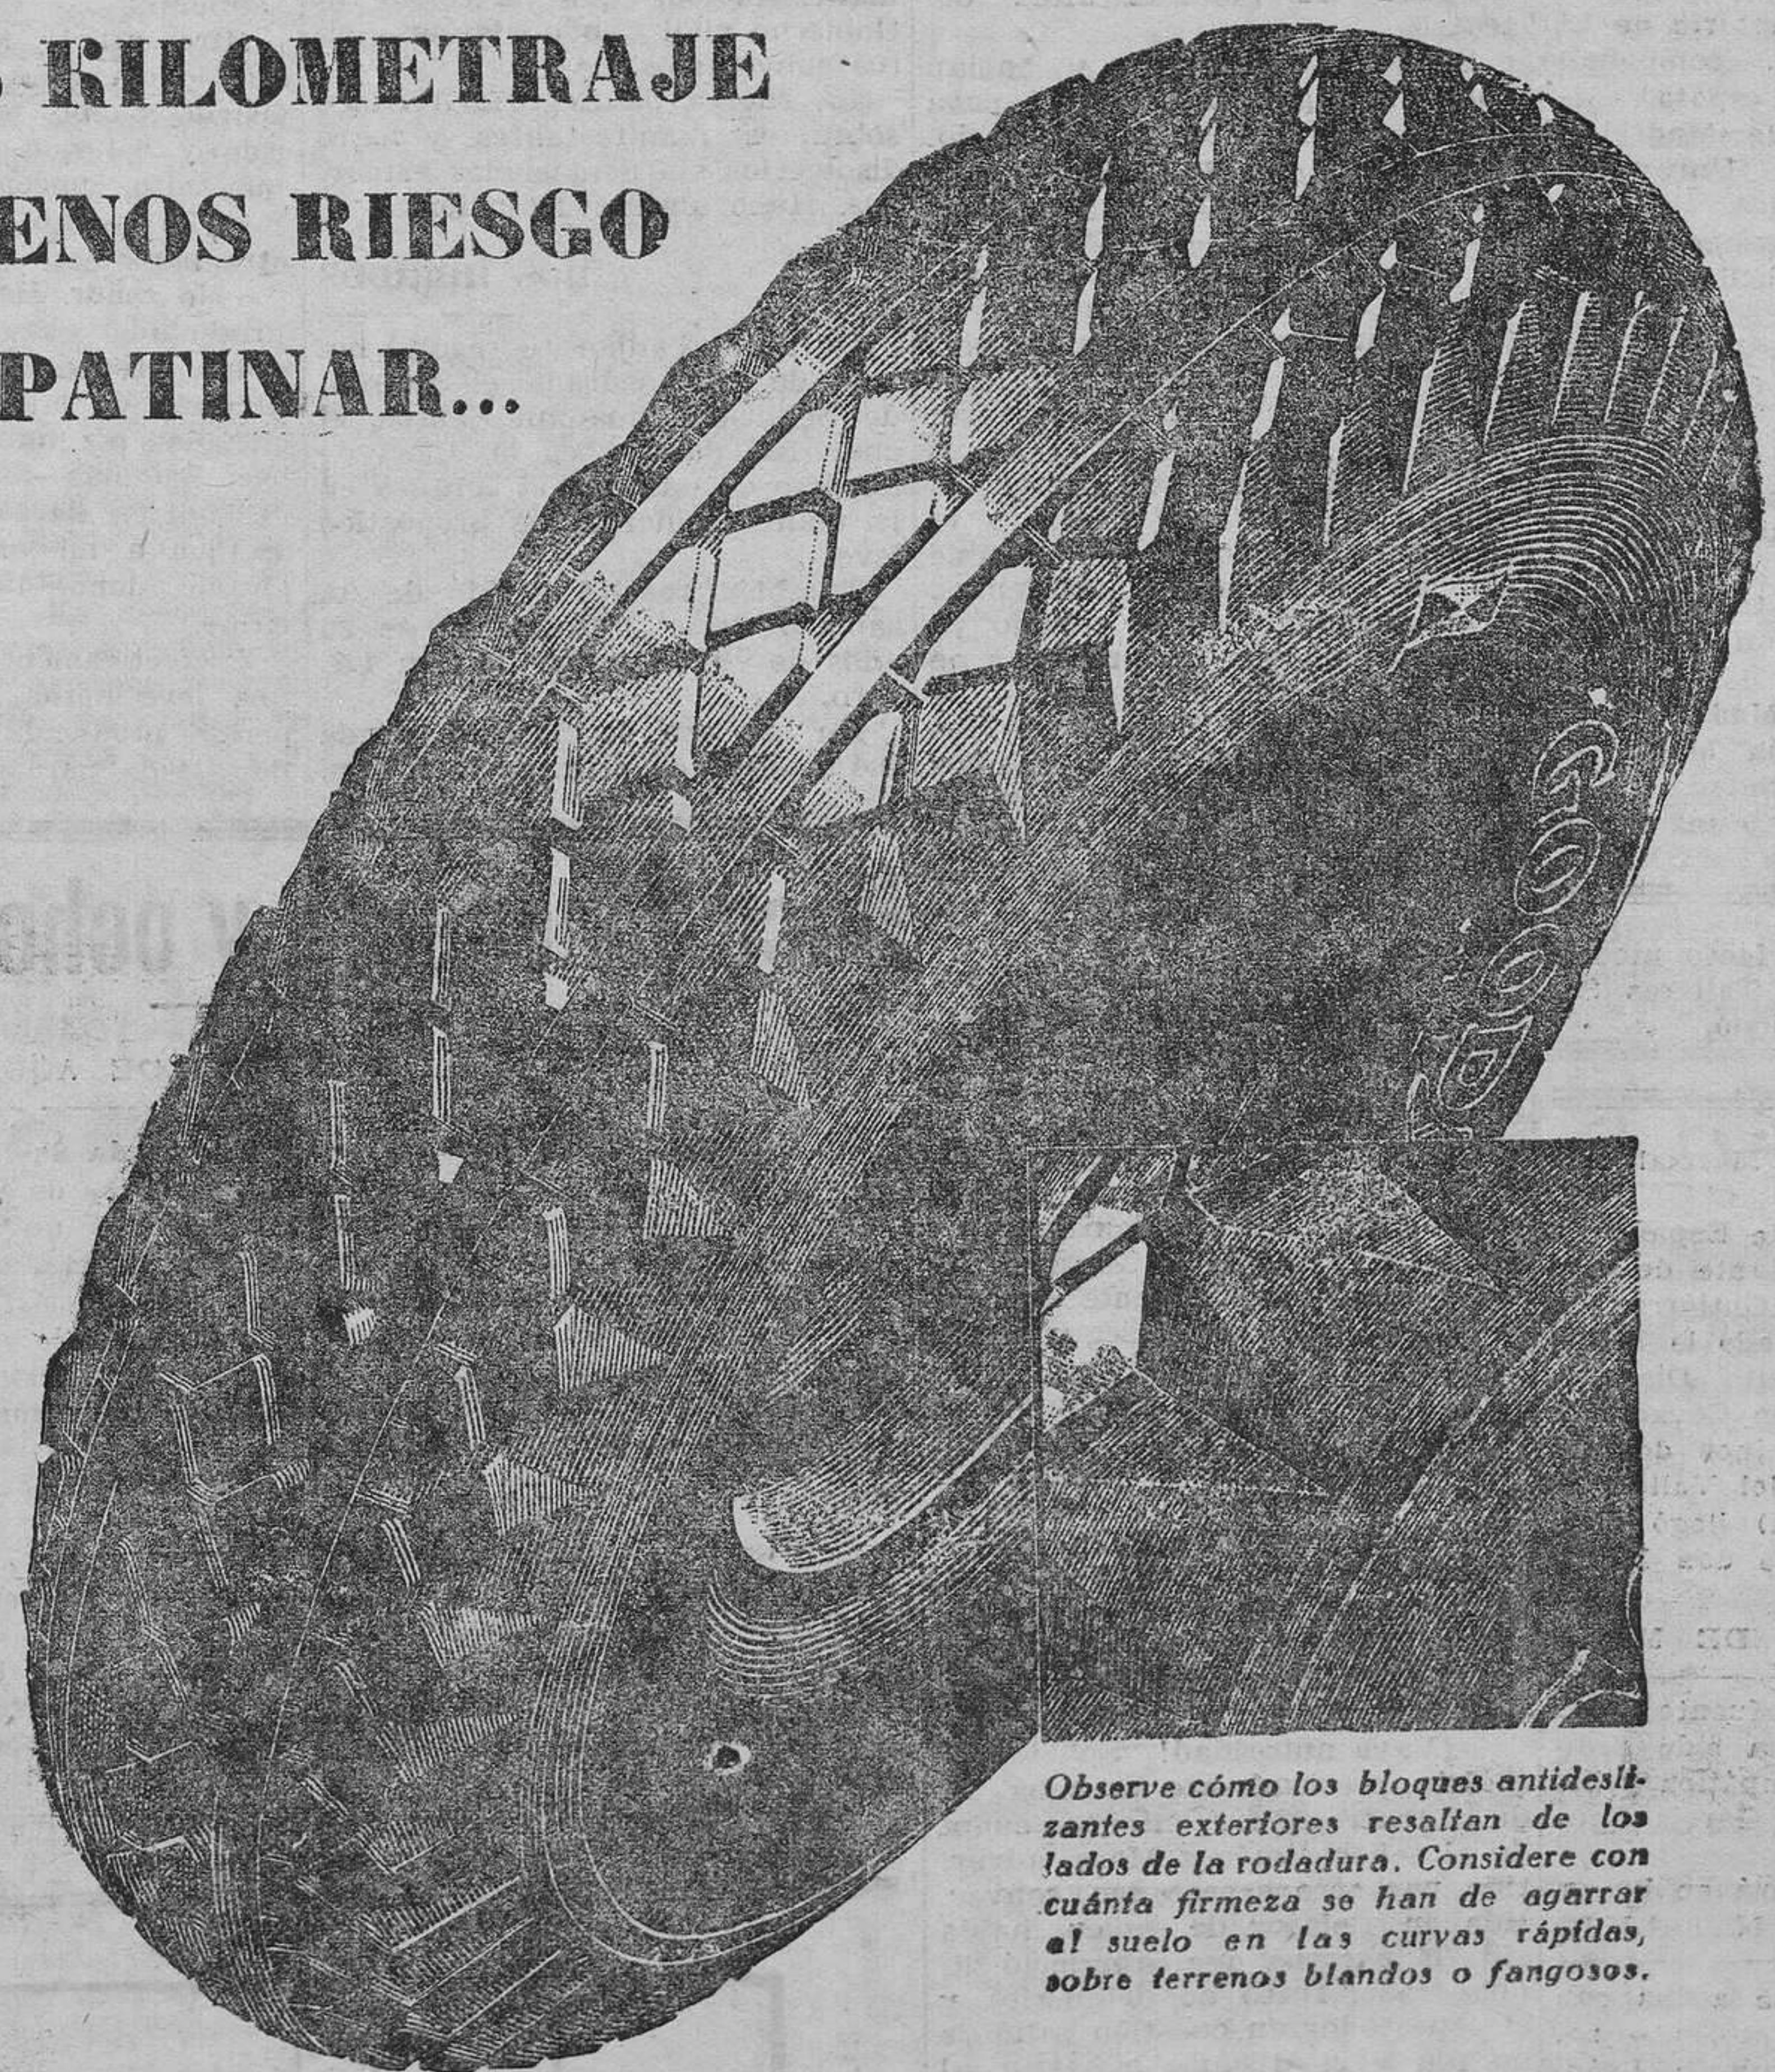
KILOMETRAJE
ENOS RIESGO
PATINAR...

GOOD

Observe cómo los bloques antideslizantes exteriores resaltan de los lados de la rodadura. Considere con cuánta firmeza se han de agarrar al suelo en las curvas rápidas, sobre terrenos blandos o fangosos.